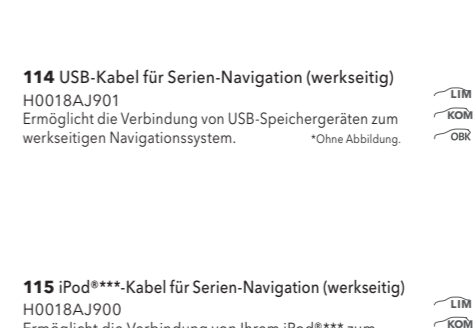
**114** USB-Kabel für Serien-Navigation (werkseitig)
H0018AJ901
Ermöglicht die Verbindung von USB-Speichergeräten zum werkseitigen Navigationssystem. *Ohne Abbildung.

LIM
KOM
OBK

**115** iPod®***-Kabel für Serien-Navigation (werkseitig)
H0018AJ900
Ermöglicht die Verbindung von Ihrem iPod®*** zum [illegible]

LIM
KOM